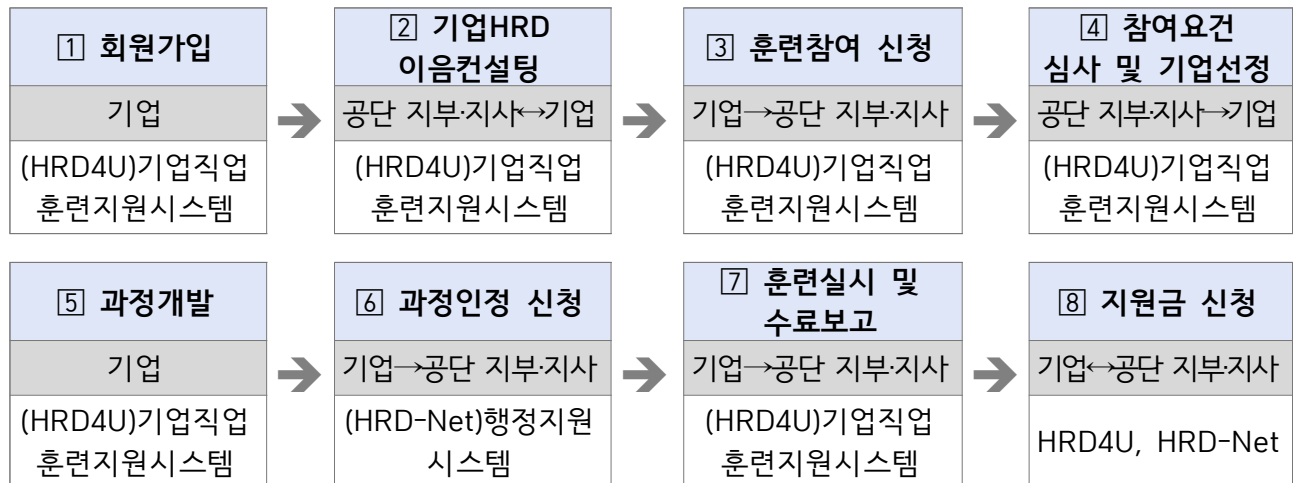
1 회원가입

기업

(HRD4U)기업직업훈련지원시스템

2 기업HRD 이음컨설팅

공단 지부·지사↔기업

(HRD4U)기업직업훈련지원시스템

3 훈련참여 신청

기업→공단 지부·지사

(HRD4U)기업직업훈련지원시스템

4 참여요건 심사 및 기업선정

공단 지부·지사→기업

(HRD4U)기업직업훈련지원시스템

5 과정개발

기업

(HRD4U)기업직업훈련지원시스템

6 과정인정 신청

기업→공단 지부·지사

(HRD-Net)행정지원시스템

7 훈련실시 및 수료보고

기업→공단 지부·지사

(HRD4U)기업직업훈련지원시스템

8 지원금 신청

기업↔공단 지부·지사

HRD4U, HRD-Net